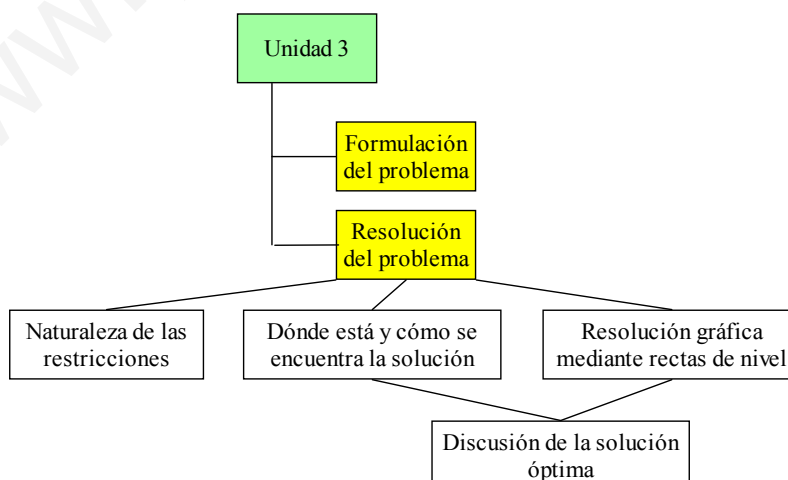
Unidad 3

Formulación del problema

Resolución del problema

Naturaleza de las restricciones

Dónde está y cómo se encuentra la solución

Resolución gráfica mediante rectas de nivel

Discusión de la solución óptima